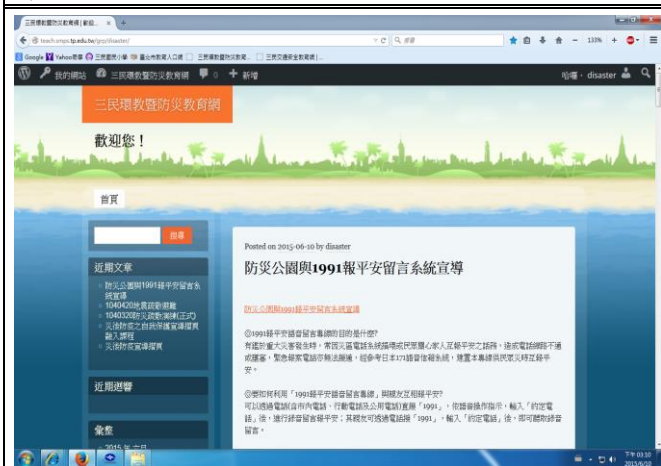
三民環教暨防災教育網 | 歡迎... ×  +

teach.smps.tp.edu.tw/gsp/disaster/

搜尋

133%

Google  Yahoo奇摩  三民國民小學  臺北市教育入口網  三民環教暨防災教育...  三民交通安全教育網

我的網站  三民環教暨防災教育網  0  新增

哈囉，disaster

三民環教暨防災教育網

歡迎您！

首頁

搜尋

近期文章

防災公園與1991報平安留言系統宣導

1040420地震疏散演練

1040320防災疏散演練(正式)

天然防災之自我保護宣導擺寶與入課程

天然防災宣導擺寶

近期迴響

彙整

2015 年 六月

Posted on 2015-06-10 by disaster

防災公園與1991報平安留言系統宣導

防災公園與1991報平安留言系統宣導

◎1991報平安語音留言系統的目的是什麼？

有鑑於重大災害發生時，常因災區電話系統無法通話或民眾關心家人互報平安之話務，造成電話網路不通或壅塞，緊急救援電話亦無法撥通，經參考日本171語音信箱系統，建置本專線供民眾災時互報平安。

◎要如何利用「1991報平安語音留言專線」與親友互相報平安？

可以透過電話(含市內電話、行動電話及公用電話)直撥「1991」，依語音操作指示，輸入「約定電話」後，進行錄音留言報平安；其親友可透過電話撥「1991」，輸入「約定電話」後，即可聽取錄音留言。

下午 03:10
2015/6/10